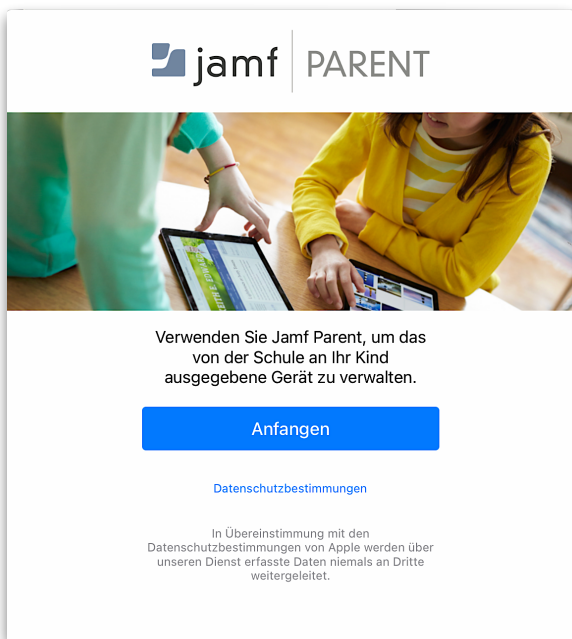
jamf | PARENT

Verwenden Sie Jamf Parent, um das von der Schule an Ihr Kind ausgegebene Gerät zu verwalten.

Anfangen

Datenschutzbestimmungen

In Übereinstimmung mit den Datenschutzbestimmungen von Apple werden über unseren Dienst erfasste Daten niemals an Dritte weitergeleitet.